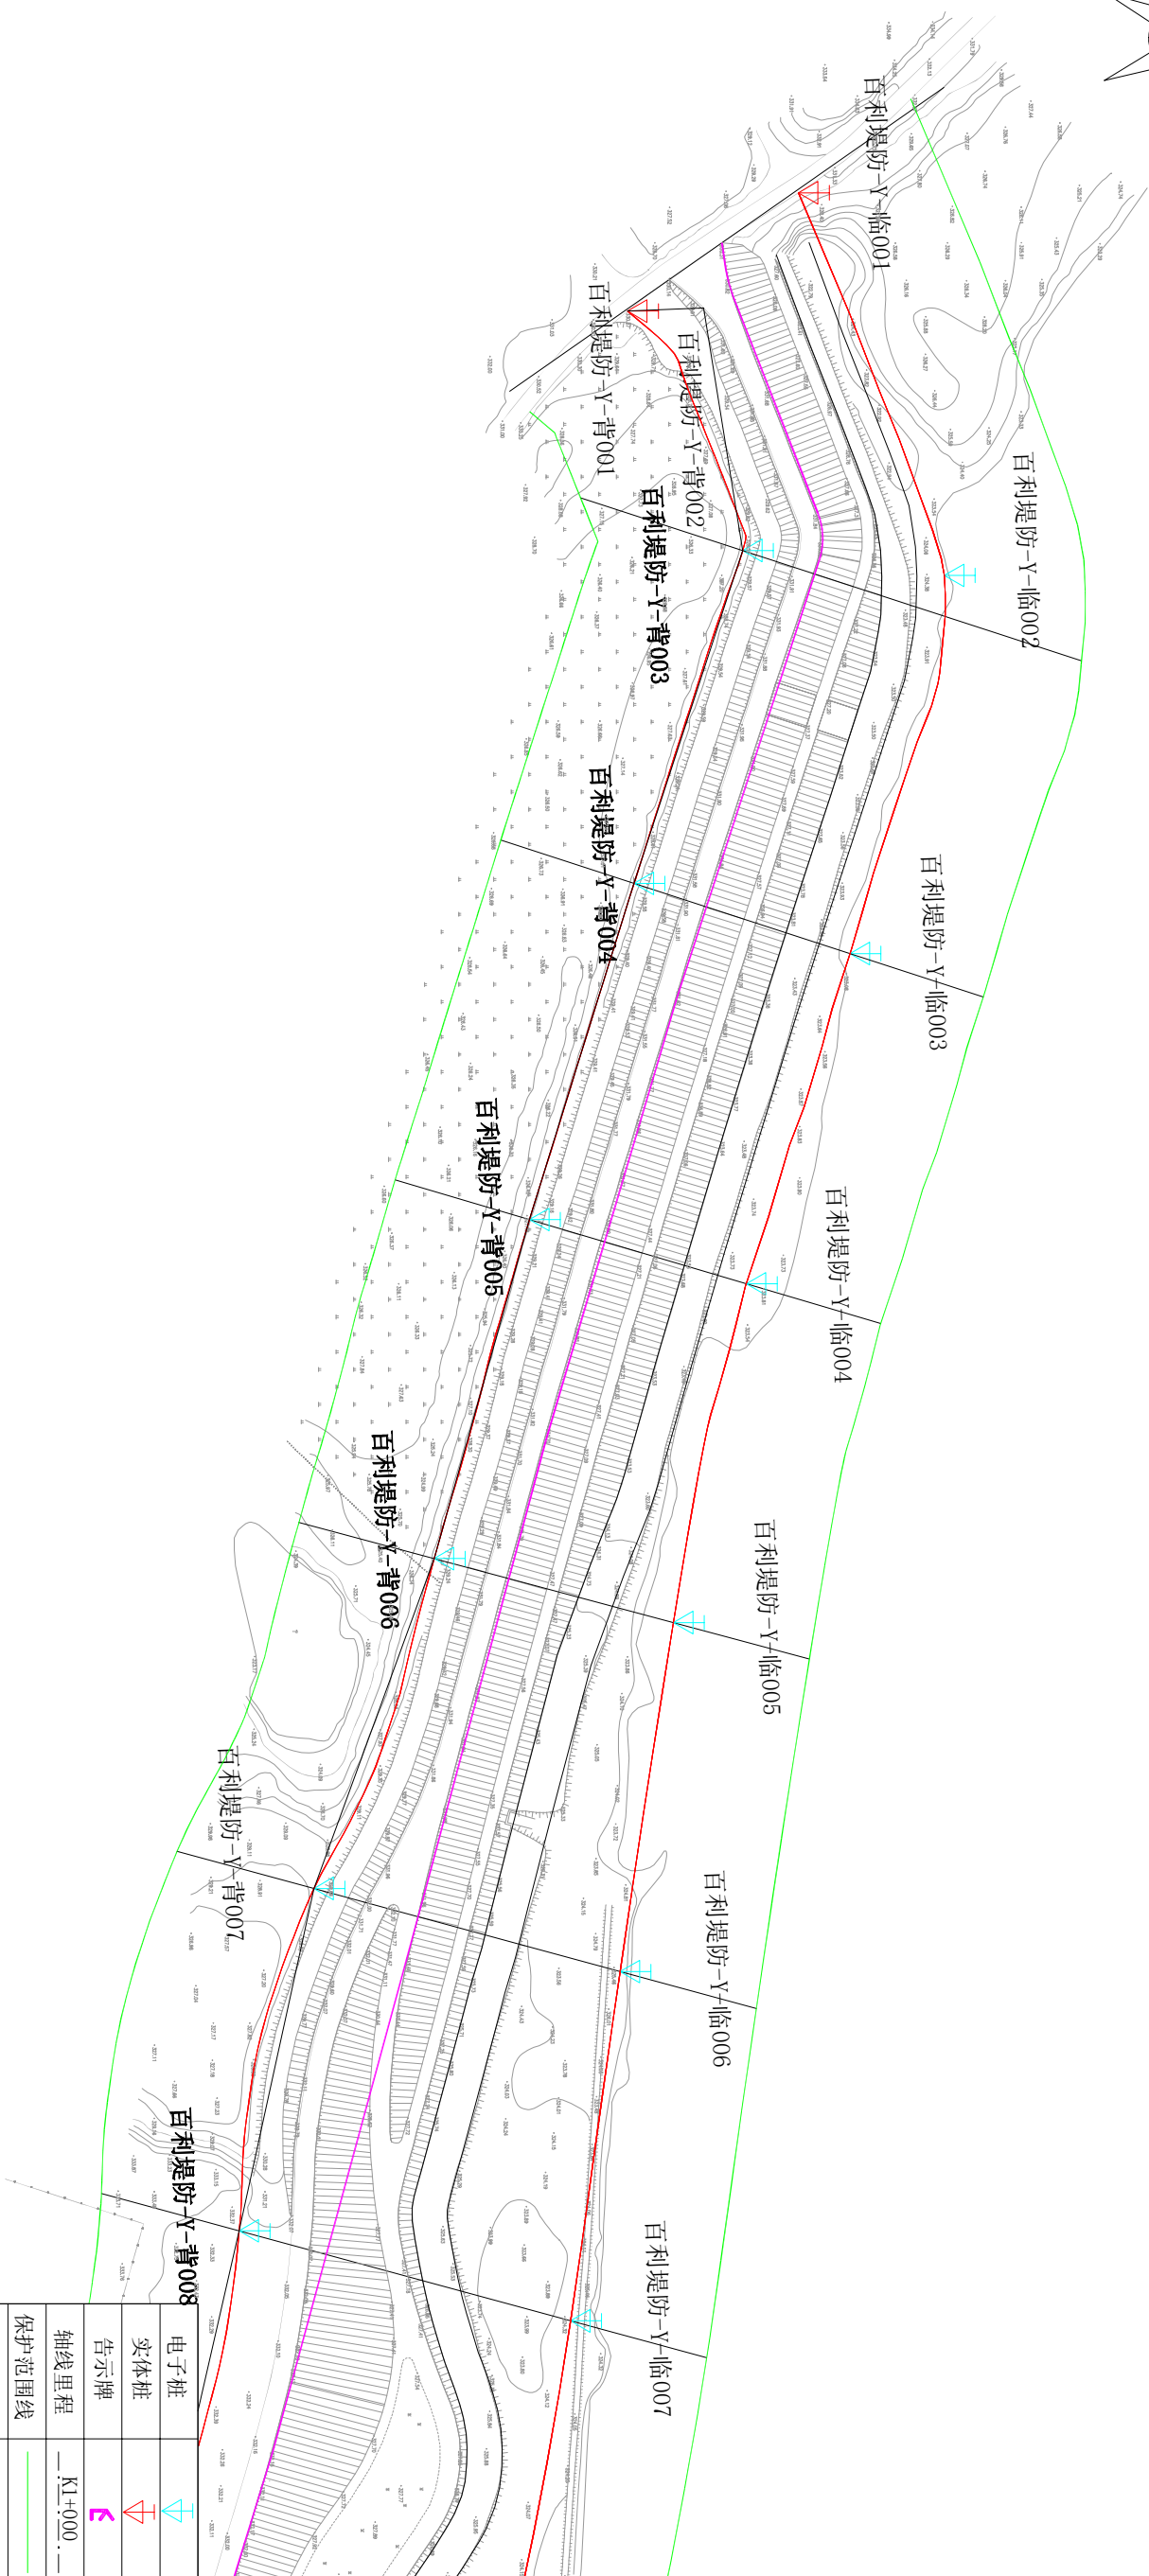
百利堤防-Y-临001
百利堤防-Y-背001
百利堤防-Y-背002
百利堤防-Y-临002
百利堤防-Y-背003
百利堤防-Y-背004
百利堤防-Y-临003
百利堤防-Y-背005
百利堤防-Y-临004
百利堤防-Y-背006
百利堤防-Y-临005
百利堤防-Y-背007
百利堤防-Y-临006
百利堤防-Y-背008
百利堤防-Y-临007

| 电子桩 | |
|---|---|
| 实体桩 | |
| 告示牌 | |
| 轴线里程 | K1+000 |
| 保护范围线 | |